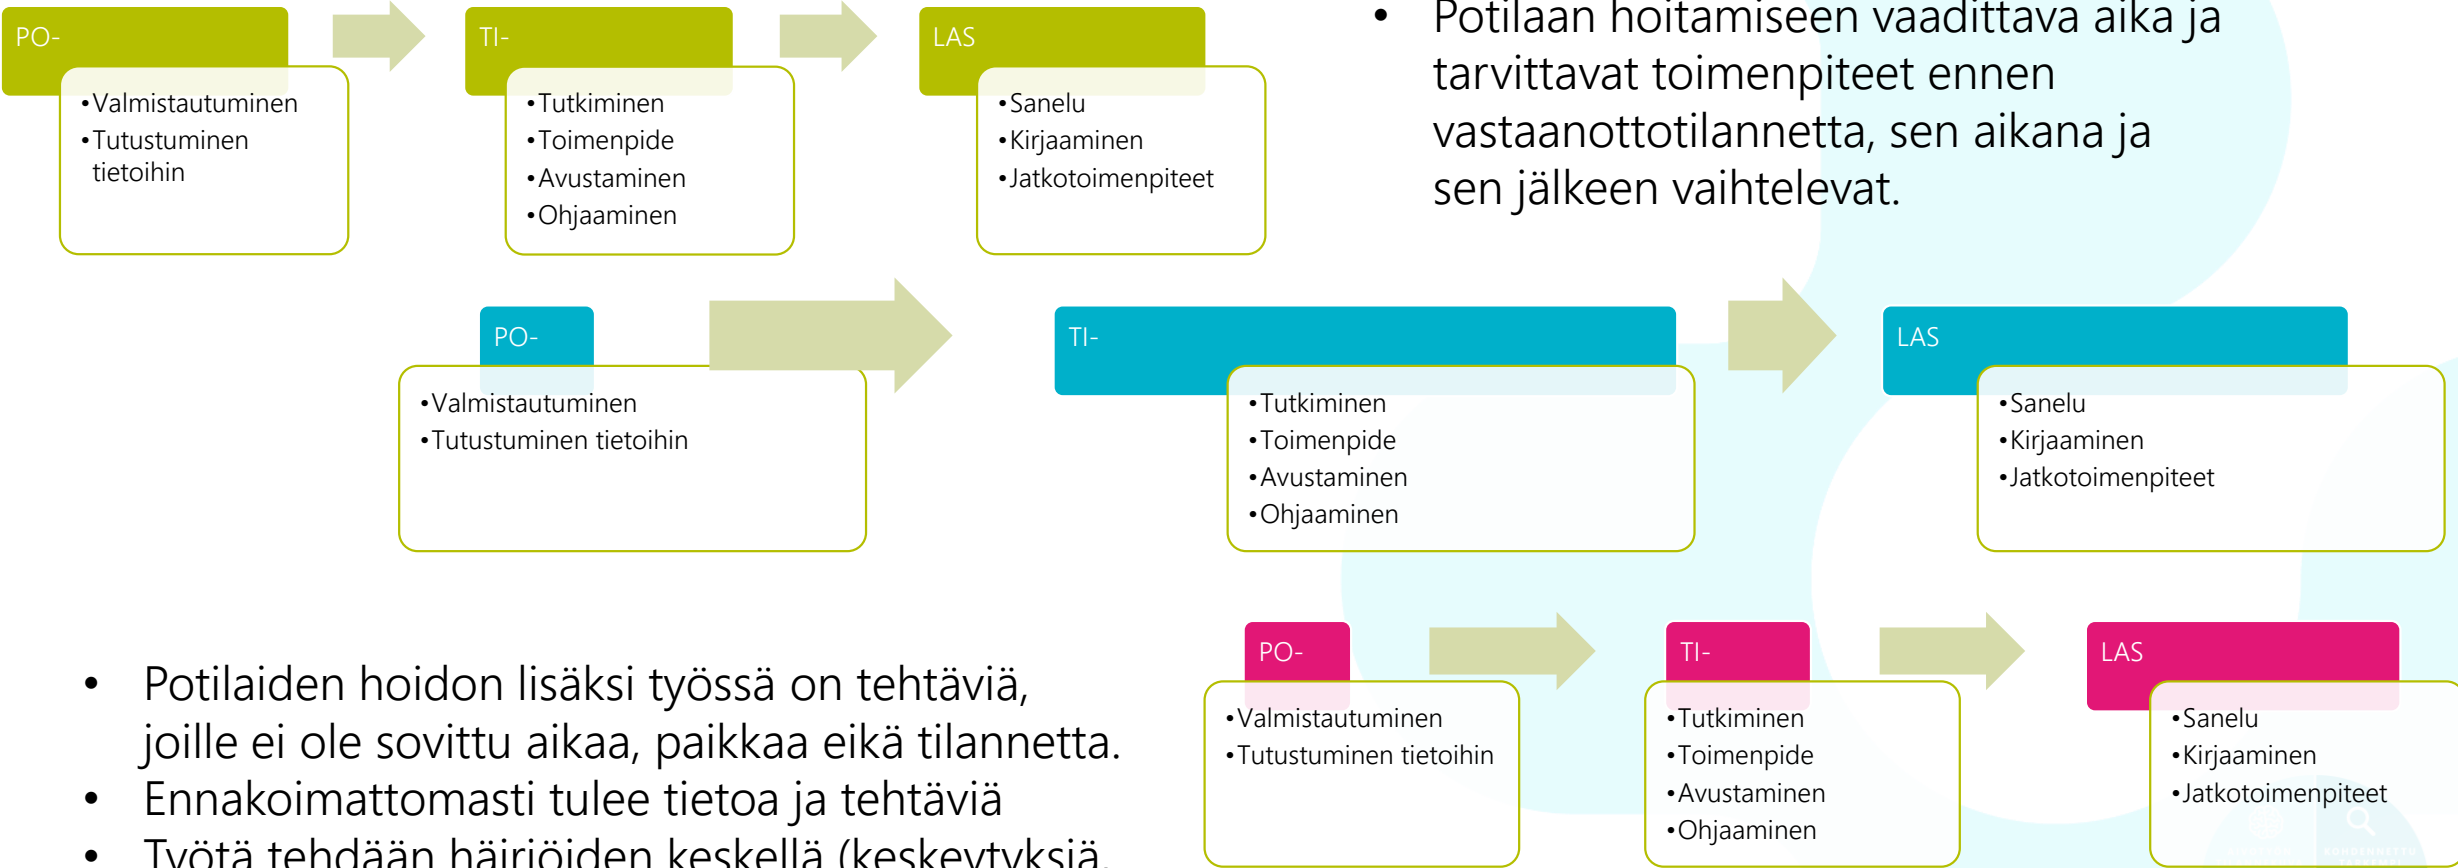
PO-

•Valmistautuminen
•Tutustuminen tietoihin

TI-

•Tutkiminen
•Toimenpide
•Avustaminen
•Ohjaaminen

LAS

•Sanelu
•Kirjaaminen
•Jatkotoimenpiteet

• Potilaan hoitamiseen vaadittava aika ja tarvittavat toimenpiteet ennen vastaanottotilannetta, sen aikana ja sen jälkeen vaihtelevat.

PO-

•Valmistautuminen
•Tutustuminen tietoihin

TI-

•Tutkiminen
•Toimenpide
•Avustaminen
•Ohjaaminen

LAS

•Sanelu
•Kirjaaminen
•Jatkotoimenpiteet

• Potilaiden hoidon lisäksi työssä on tehtäviä, joille ei ole sovittu aikaa, paikkaa eikä tilannetta.
• Ennakoimattomasti tulee tietoa ja tehtäviä
• Työtä tehdään häiriöiden keskellä (keskeytyksiä, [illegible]

PO-

•Valmistautuminen
•Tutustuminen tietoihin

TI-

•Tutkiminen
•Toimenpide
•Avustaminen
•Ohjaaminen

LAS

•Sanelu
•Kirjaaminen
•Jatkotoimenpiteet